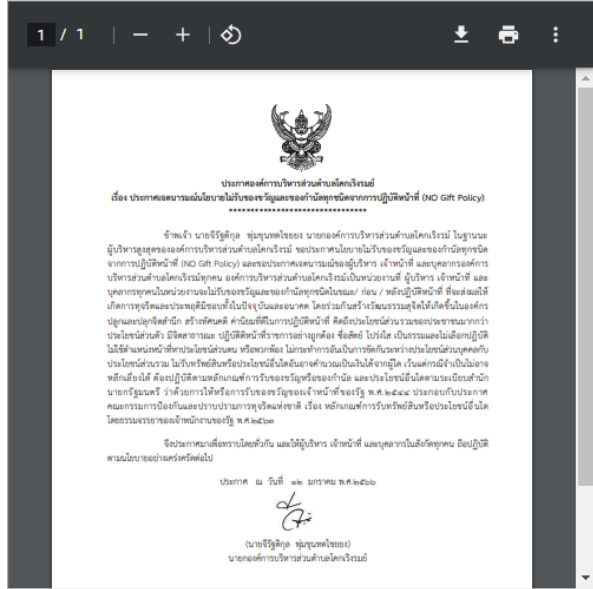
1 / 1

ประกาศองค์การบริหารส่วนตำบลโคกเจริญ
เรื่อง ประกาศเจตนารมณ์นโยบายไม่รับของขวัญและของกำนัลทุกชนิดจากการปฏิบัติหน้าที่ (NO Gift Policy)
******************************

ข้าพเจ้า นายจิรัฐติกุล พุ่มขุนทดไชยยง นายกองค์การบริหารส่วนตำบลโคกเจริญ ในฐานะผู้บริหารสูงสุดขององค์การบริหารส่วนตำบลโคกเจริญ ขอประกาศนโยบายไม่รับของขวัญและของกำนัลทุกชนิดจากการปฏิบัติหน้าที่ (NO Gift Policy) และขอประกาศเจตนารมณ์ของผู้บริหาร เจ้าหน้าที่ และบุคลากรองค์การบริหารส่วนตำบลโคกเจริญทุกคน องค์การบริหารส่วนตำบลโคกเจริญเป็นหน่วยงานที่ ผู้บริหาร เจ้าหน้าที่ และบุคลากรทุกคนในหน่วยงานจะไม่รับของขวัญและของกำนัลทุกชนิดในขณะ/ ก่อน / หลังปฏิบัติหน้าที่ ที่จะส่งผลให้เกิดการทุจริตและประพฤติมิชอบทั้งในปัจจุบันและอนาคต โดยร่วมกันสร้างวัฒนธรรมสุจริตให้เกิดขึ้นในองค์กร ปลูกและปลูกจิตสำนึก สร้างทัศนคติ ค่านิยมที่ดีในการปฏิบัติหน้าที่ คิดถึงประโยชน์ส่วนรวมของประชาชนมากกว่าประโยชน์ส่วนตัว มีจิตสาธารณะ ปฏิบัติหน้าที่ราชการอย่างถูกต้อง ซื่อสัตย์ โปร่งใส เป็นธรรมและไม่เลือกปฏิบัติ ไม่ใช้ตำแหน่งหน้าที่หาประโยชน์ส่วนตน หรือพวกพ้อง ไม่กระทำการอันเป็นการขัดกันระหว่างประโยชน์ส่วนบุคคลกับประโยชน์ส่วนรวม ไม่รับทรัพย์สินหรือประโยชน์อื่นใดอันอาจคำนวณเป็นเงินได้จากผู้ใด เว้นแต่กรณีจำเป็นไม่อาจหลีกเลี่ยงได้ ต้องปฏิบัติตามหลักเกณฑ์การรับของขวัญหรือของกำนัล และประโยชน์อื่นใดตามระเบียบสำนักนายกรัฐมนตรี ว่าด้วยการให้หรือการรับของขวัญของเจ้าหน้าที่ของรัฐ พ.ศ.๒๕๔๔ ประกอบกับประกาศคณะกรรมการป้องกันและปราบปรามการทุจริตแห่งชาติ เรื่อง หลักเกณฑ์การรับทรัพย์สินหรือประโยชน์อื่นใดโดยธรรมจรรยาของเจ้าพนักงานของรัฐ พ.ศ.๒๕๖๓

จึงประกาศมาเพื่อทราบโดยทั่วกัน และให้ผู้บริหาร เจ้าหน้าที่ และบุคลากรในสังกัดทุกคน ถือปฏิบัติตามนโยบายอย่างเคร่งครัดต่อไป

ประกาศ ณ วันที่ ๑๒ มกราคม พ.ศ.๒๕๖๖

(นายจิรัฐติกุล พุ่มขุนทดไชยยง)
นายกองค์การบริหารส่วนตำบลโคกเจริญ